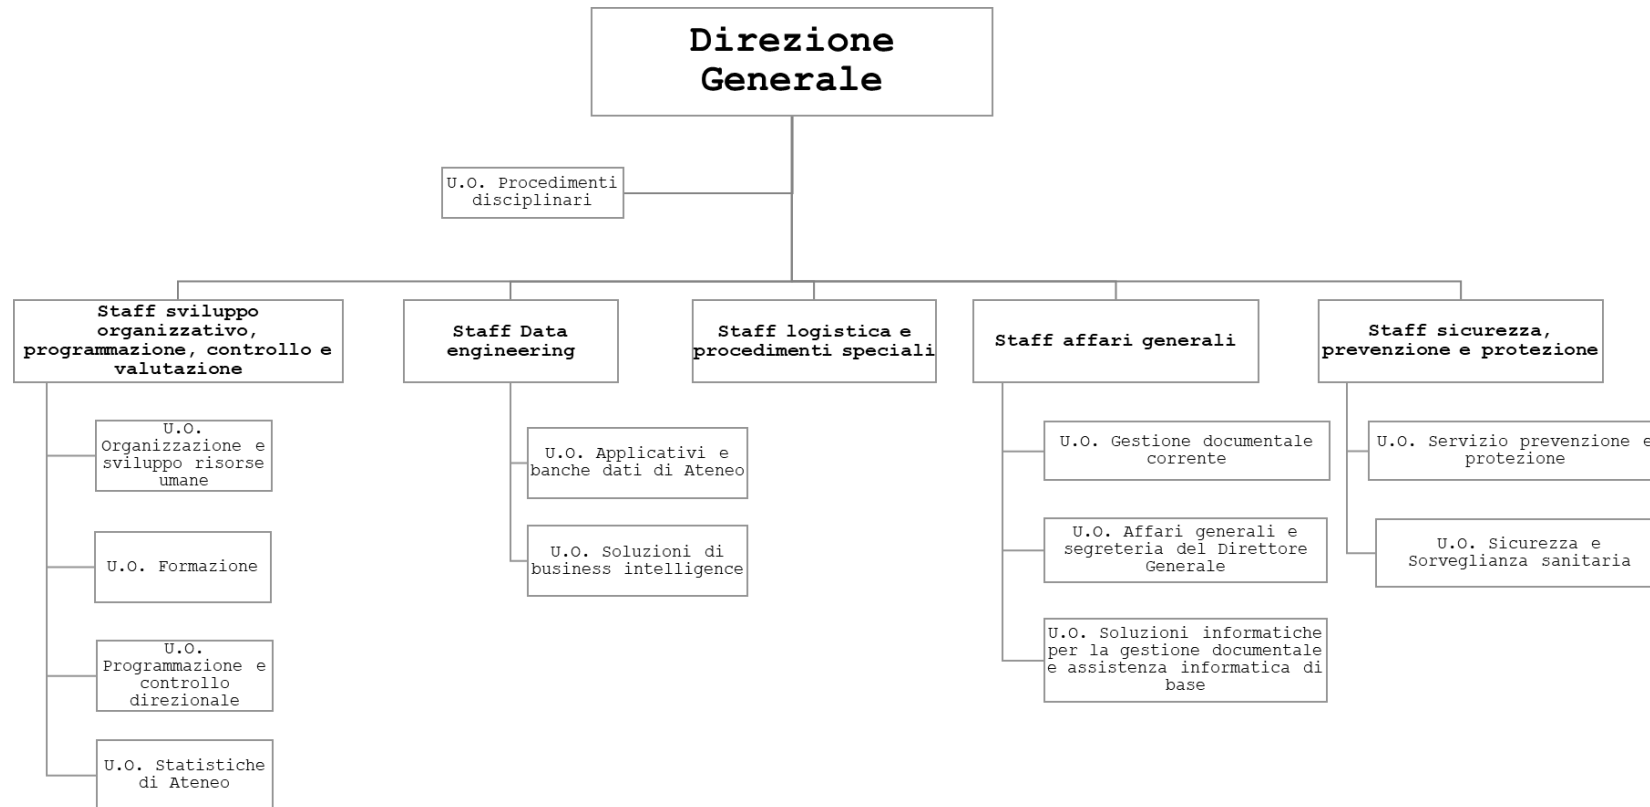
Direzione Generale

U.O. Procedimenti disciplinari

Staff sviluppo organizzativo, programmazione, controllo e valutazione

U.O. Organizzazione e sviluppo risorse umane

U.O. Formazione

U.O. Programmazione e controllo direzionale

U.O. Statistiche di Ateneo

Staff Data engineering

U.O. Applicativi e banche dati di Ateneo

U.O. Soluzioni di business intelligence

Staff logistica e procedimenti speciali

Staff affari generali

U.O. Gestione documentale corrente

U.O. Affari generali e segreteria del Direttore Generale

U.O. Soluzioni informatiche per la gestione documentale e assistenza informatica di base

Staff sicurezza, prevenzione e protezione

U.O. Servizio prevenzione e protezione

U.O. Sicurezza e Sorveglianza sanitaria